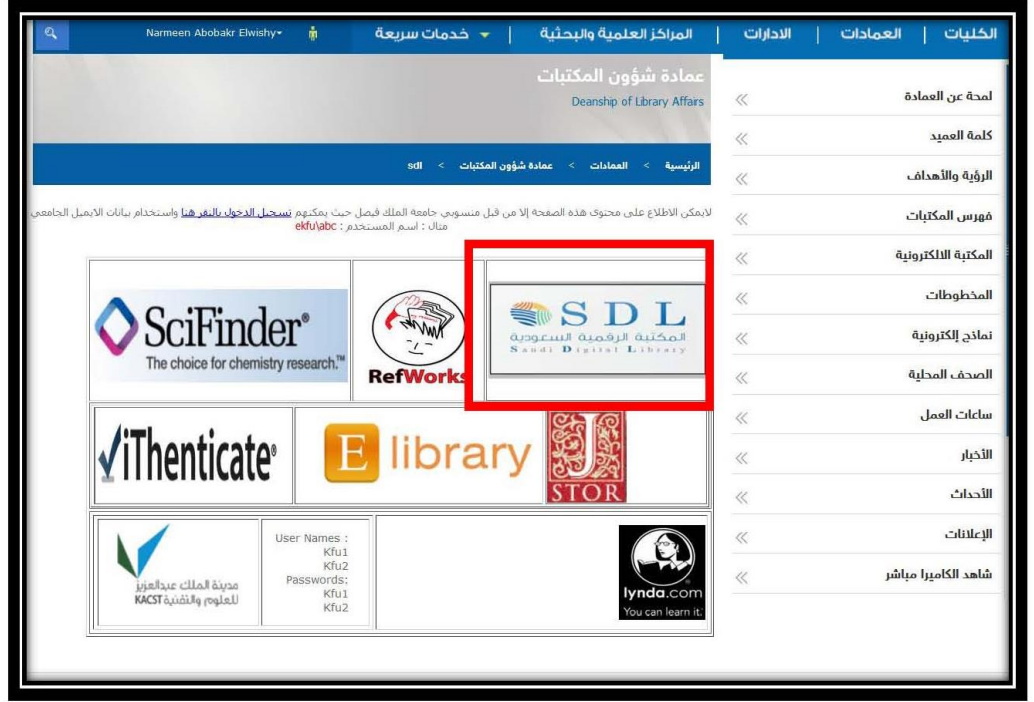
الكليات | العمادات | الادارات | المراكز العلمية والبحثية | خدمات سريعة Narmeen Abobakr Elwishy

عمادة شؤون المكتبات
Deanship of Library Affairs

الرئيسية > العمادات > عمادة شؤون المكتبات > sdl

لايمكن الاطلاع على محتوى هذه الصفحة إلا من قبل منسوبي جامعة الملك فيصل حيث يمكنهم تسجيل الدخول بالنقر هنا واستخدام بيانات الايميل الجامعي
مثال : اسم المستخدم : ekfu\abc

SciFinder®
The choice for chemistry research.™

RefWorks

SDL
المكتبة الرقمية السعودية
Saudi Digital Library

iThenticate®

E library

J STOR

مدينة الملك عبدالعزيز للعلوم والتقنية
KACST

User Names :
Kfu1
Kfu2
Passwords:
Kfu1
Kfu2

lynda.com
You can learn it.

لمحة عن العمادة
كلمة العميد
الرؤية والأهداف
فهرس المكتبات
المكتبة الالكترونية
المخطوطات
نماذج إلكترونية
الصحف المحلية
ساعات العمل
الأخبار
الأحداث
الإعلانات
شاهد الكاميرا مباشر